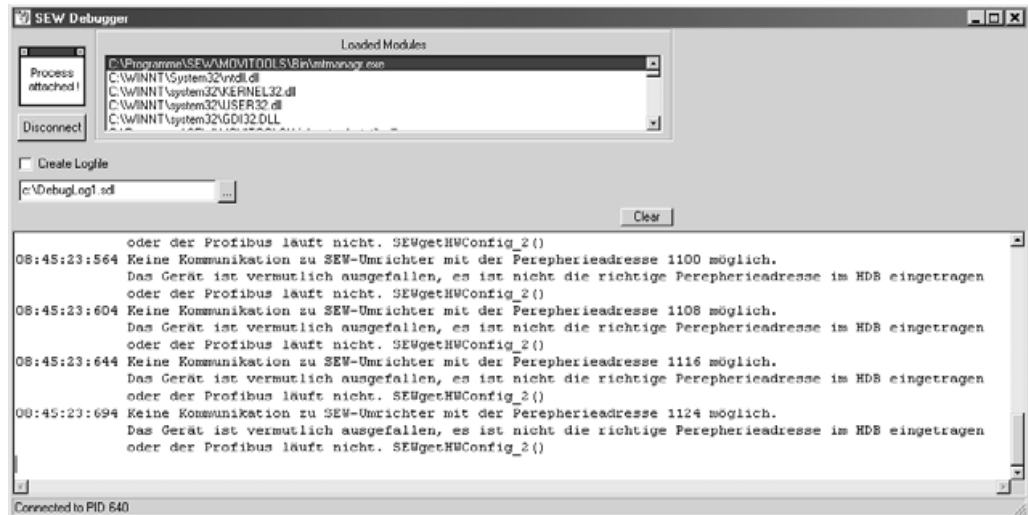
SEW Debugger

Process attached !

Disconnect

Loaded Modules

C:\Programme\SEW\MOVITOOLS\Bin\mtmanagr.exe
C:\WINNT\System32\ntdll.dll
C:\WINNT\system32\KERNEL32.dll
C:\WINNT\system32\USER32.dll
C:\WINNT\system32\GDI32.DLL

Create Logfile

c:\DebugLog1.sdl

...

Clear

oder der Profibus läuft nicht. SEWgetHWConfig_2()
08:45:23:564 Keine Kommunikation zu SEW-Umrichter mit der Perepherieadresse 1100 möglich.
Das Gerät ist vermutlich ausgefallen, es ist nicht die richtige Perepherieadresse im HDB eingetragen
oder der Profibus läuft nicht. SEWgetHWConfig_2()
08:45:23:604 Keine Kommunikation zu SEW-Umrichter mit der Perepherieadresse 1108 möglich.
Das Gerät ist vermutlich ausgefallen, es ist nicht die richtige Perepherieadresse im HDB eingetragen
oder der Profibus läuft nicht. SEWgetHWConfig_2()
08:45:23:644 Keine Kommunikation zu SEW-Umrichter mit der Perepherieadresse 1116 möglich.
Das Gerät ist vermutlich ausgefallen, es ist nicht die richtige Perepherieadresse im HDB eingetragen
oder der Profibus läuft nicht. SEWgetHWConfig_2()
08:45:23:694 Keine Kommunikation zu SEW-Umrichter mit der Perepherieadresse 1124 möglich.
Das Gerät ist vermutlich ausgefallen, es ist nicht die richtige Perepherieadresse im HDB eingetragen
oder der Profibus läuft nicht. SEWgetHWConfig_2()

Connected to PID 640